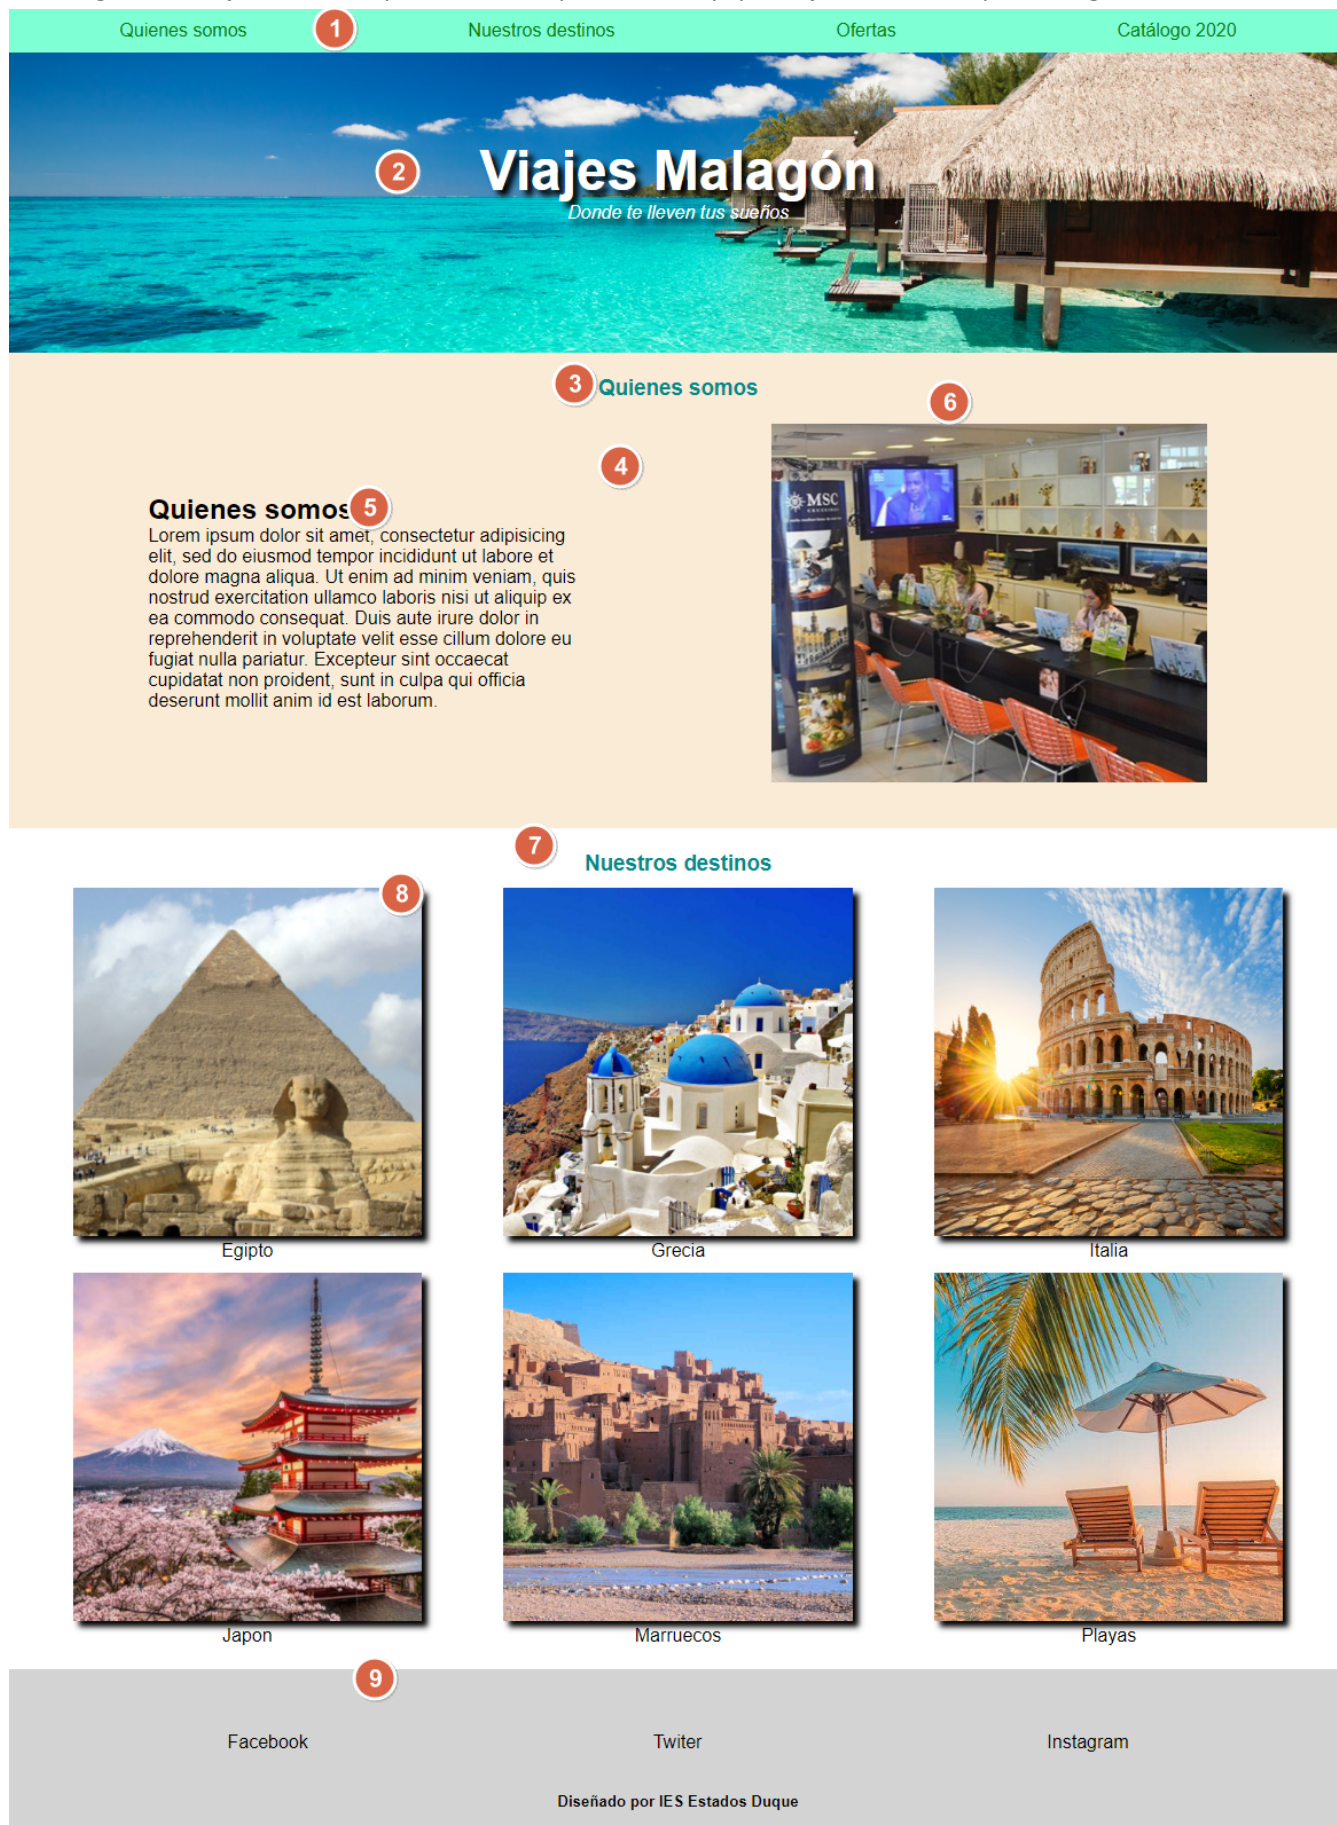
Quienes somos 1 Nuestros destinos Ofertas Catálogo 2020

2 Viajes Malagón
Donde te lleven tus sueños

3 Quienes somos

6

4

Quienes somos 5
Lorem ipsum dolor sit amet, consectetur adipisicing elit, sed do eiusmod tempor incididunt ut labore et dolore magna aliqua. Ut enim ad minim veniam, quis nostrud exercitation ullamco laboris nisi ut aliquip ex ea commodo consequat. Duis aute irure dolor in reprehenderit in voluptate velit esse cillum dolore eu fugiat nulla pariatur. Excepteur sint occaecat cupidatat non proident, sunt in culpa qui officia deserunt mollit anim id est laborum.

MSC

7 Nuestros destinos

8

Egipto

Grecia

Italia

Japon

Marruecos

Playas

9

Facebook

Twiter

Instagram

Diseñado por IES Estados Duque